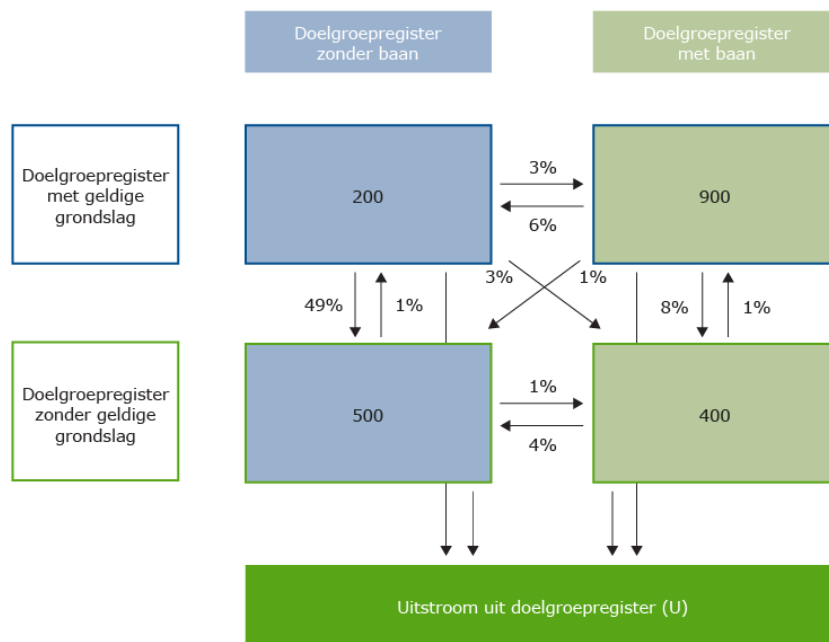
Doelgroepregister zonder baan

Doelgroepregister met baan

Doelgroepregister met geldige grondslag

200

3%

6%

900

3%

1%

49%

1%

8%

1%

Doelgroepregister zonder geldige grondslag

500

1%

4%

400

Uitstroom uit doelgroepregister (U)